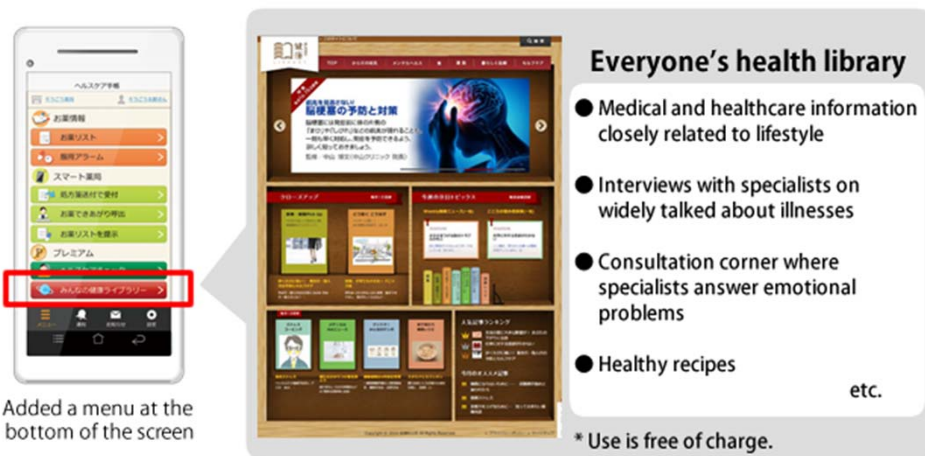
ヘルスケア手帳

お薬情報

お薬リスト

服用アラーム

スマート薬局

処方箋送付で受付

お薬できあがり呼出

お薬リストを提示

プレミアム

みんなの健康ライブラリー

Added a menu at the bottom of the screen

脳梗塞の予防と対策

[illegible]

Everyone's health library

● Medical and healthcare information closely related to lifestyle

● Interviews with specialists on widely talked about illnesses

● Consultation corner where specialists answer emotional problems

● Healthy recipes

etc.

* Use is free of charge.